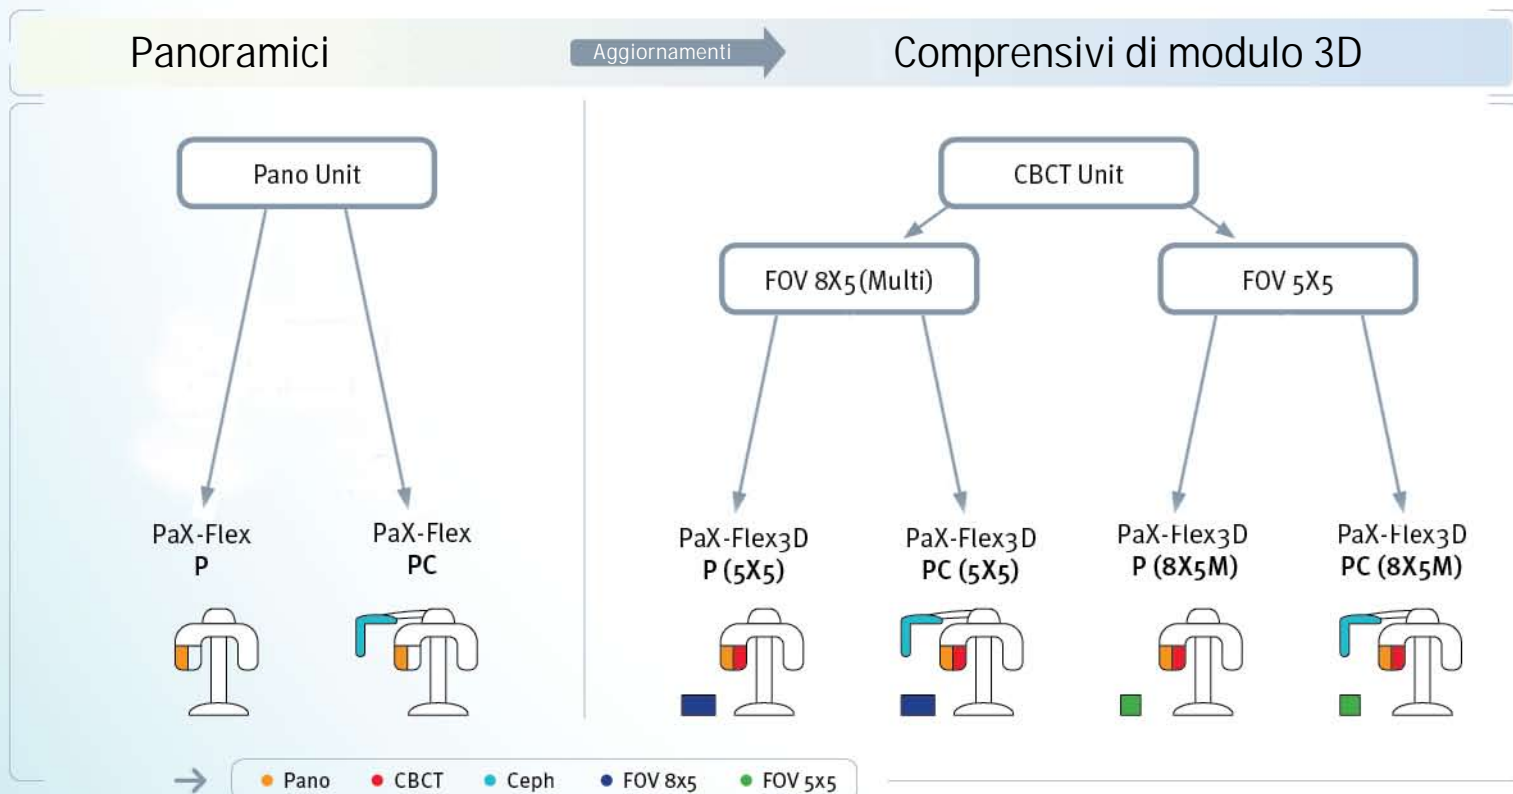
Panoramici

Aggiornamenti

Comprensivi di modulo 3D

Pano Unit

PaX-Flex
P

PaX-Flex
PC

CBCT Unit

FOV 8X5(Multi)

FOV 5X5

PaX-Flex3D
P (5X5)

PaX-Flex3D
PC (5X5)

PaX-Flex3D
P (8X5M)

PaX-Flex3D
PC (8X5M)

Pano
CBCT
Ceph
FOV 8x5
FOV 5x5